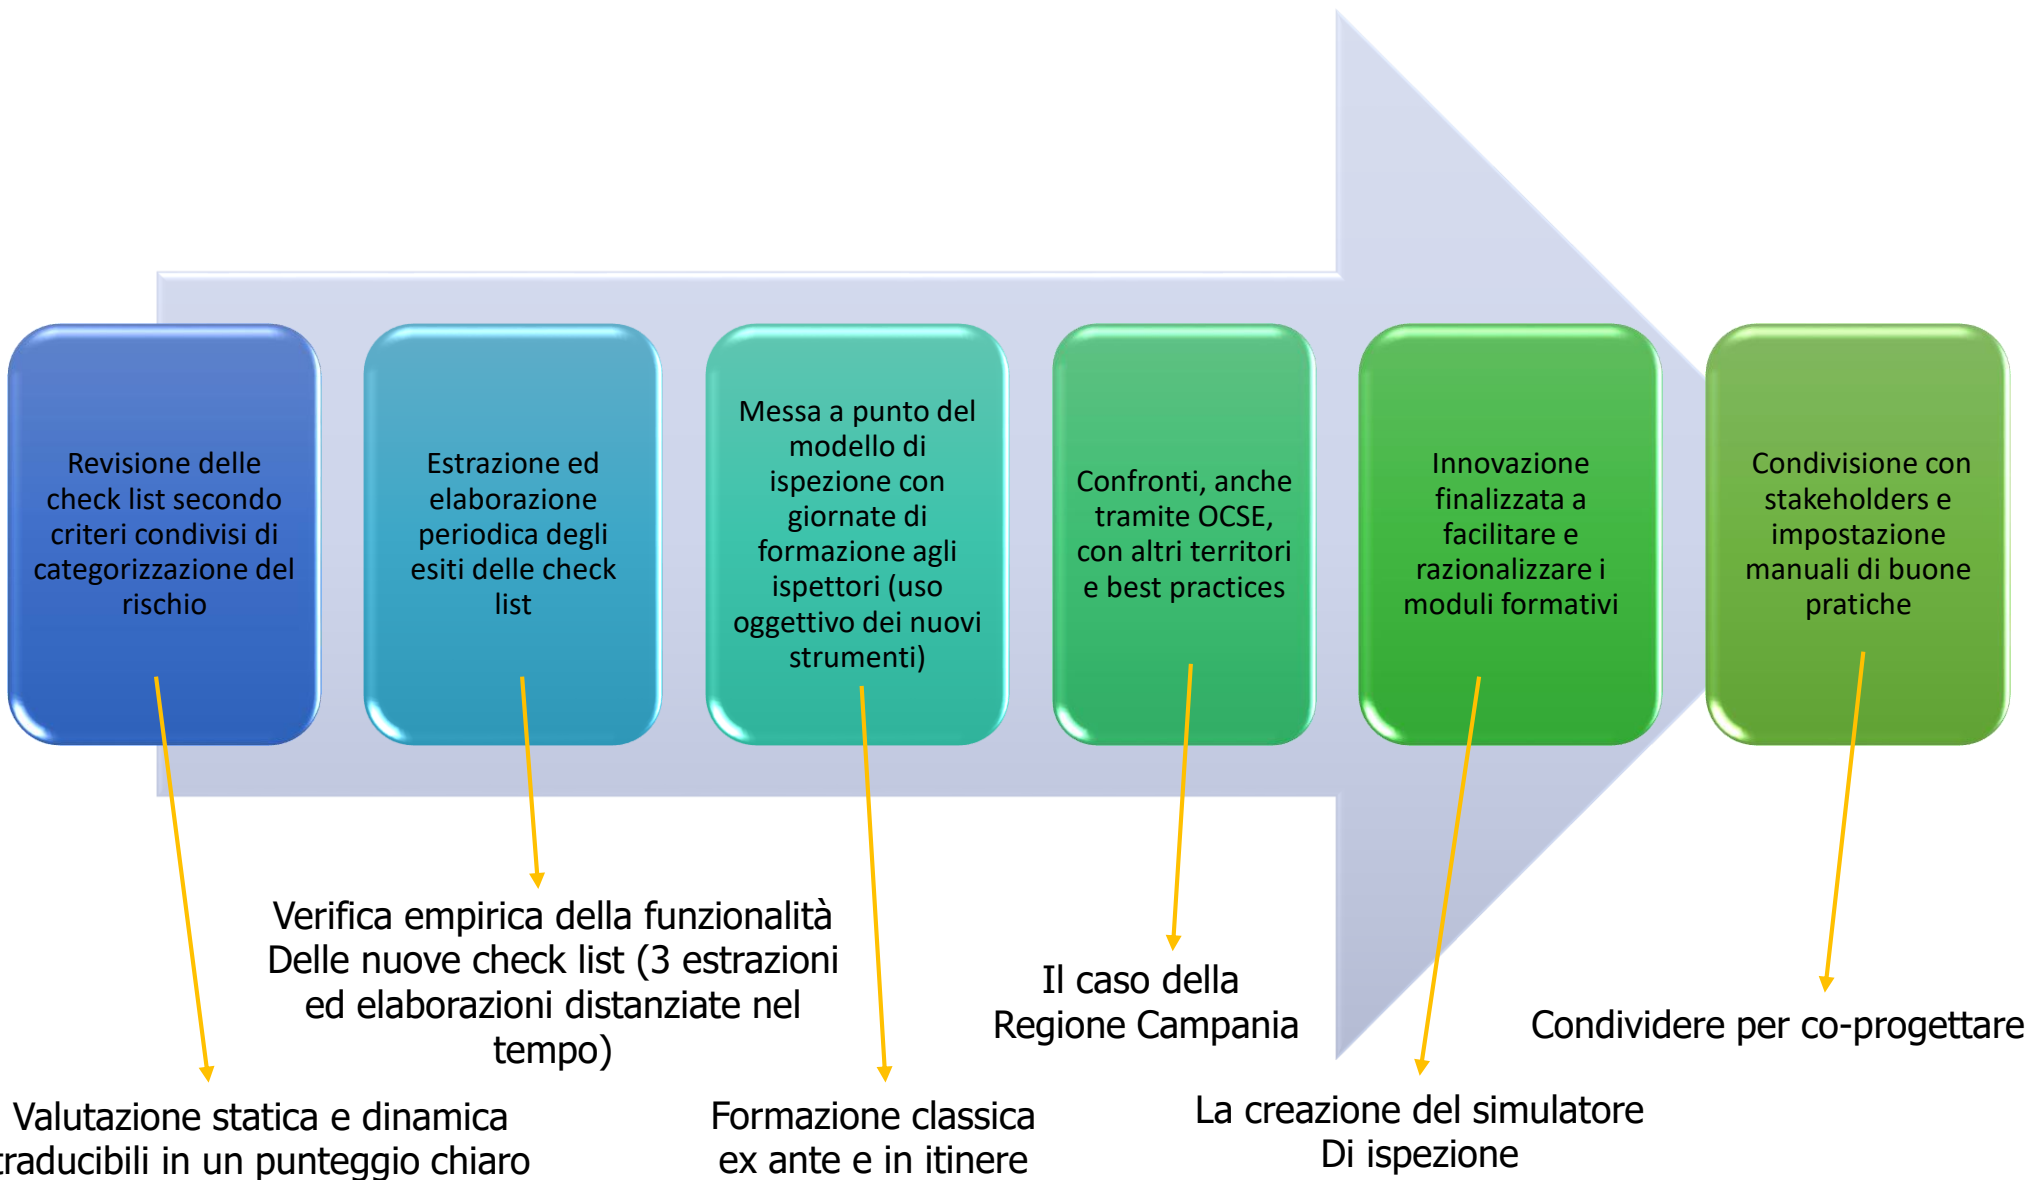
Revisione delle check list secondo criteri condivisi di categorizzazione del rischio

Estrazione ed elaborazione periodica degli esiti delle check list

Messa a punto del modello di ispezione con giornate di formazione agli ispettori (uso oggettivo dei nuovi strumenti)

Confronti, anche tramite OCSE, con altri territori e best practices

Innovazione finalizzata a facilitare e razionalizzare i moduli formativi

Condivisione con stakeholders e impostazione manuali di buone pratiche

Verifica empirica della funzionalità Delle nuove check list (3 estrazioni ed elaborazioni distanziate nel tempo)

Il caso della Regione Campania

Condividere per co-progettare

Valutazione statica e dinamica traducibili in un punteggio chiaro

Formazione classica ex ante e in itinere

La creazione del simulatore Di ispezione